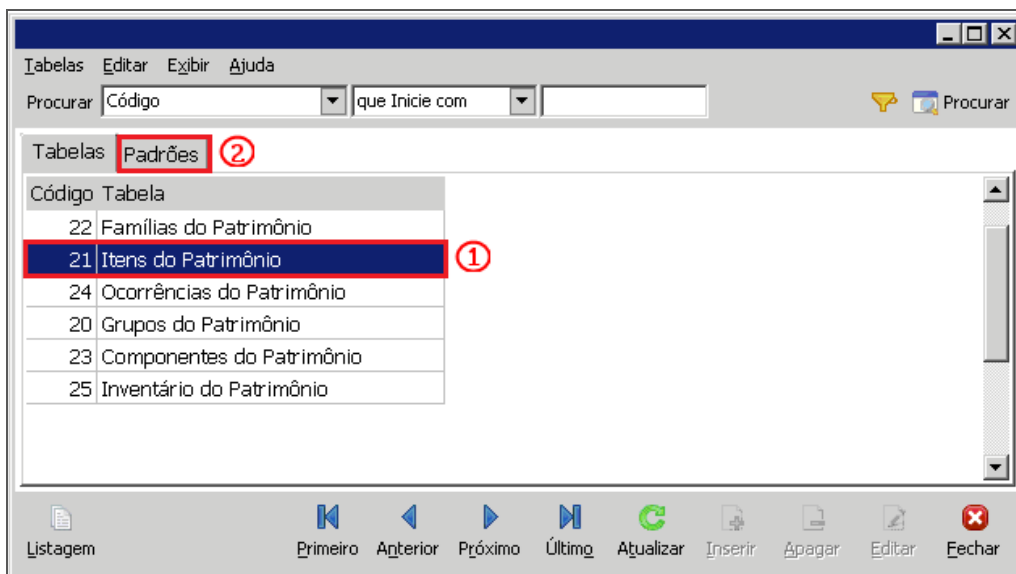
Tabelas Editar Exibir Ajuda

Procurar Código que Inicie com Procurar

Tabelas Padrões ②

| Código | Tabela |
|---|---|
| 22 | Famílias do Patrimônio |
| 21 | Itens do Patrimônio |
| 24 | Ocorrências do Patrimônio |
| 20 | Grupos do Patrimônio |
| 23 | Componentes do Patrimônio |
| 25 | Inventário do Patrimônio |

①

Listagem Primeiro Anterior Próximo Último Atualizar Inserir Apagar Editar Fechar